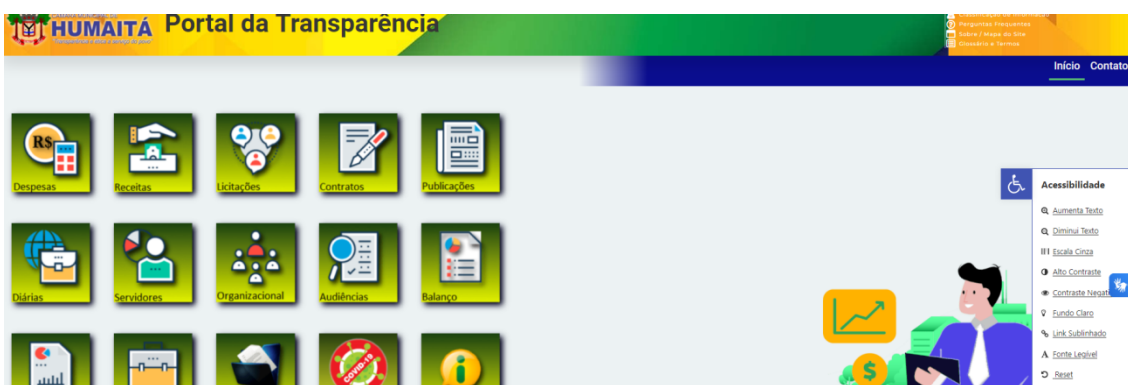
HUMAITÁ
Portal da Transparência

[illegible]
Perguntas Frequentes
Sobre / Mapa do Site
Glossário e Termos

Início Contato

Despesas
Receitas
Licitações
Contratos
Publicações

Diárias
Servidores
Organizacional
Audiências
Balanço

COVID-19

Acessibilidade
Aumenta Texto
Diminui Texto
Escala Cinza
Alto Contraste
Contraste Negat
Fundo Claro
Link Sublinhado
Fonte Legível
Reset